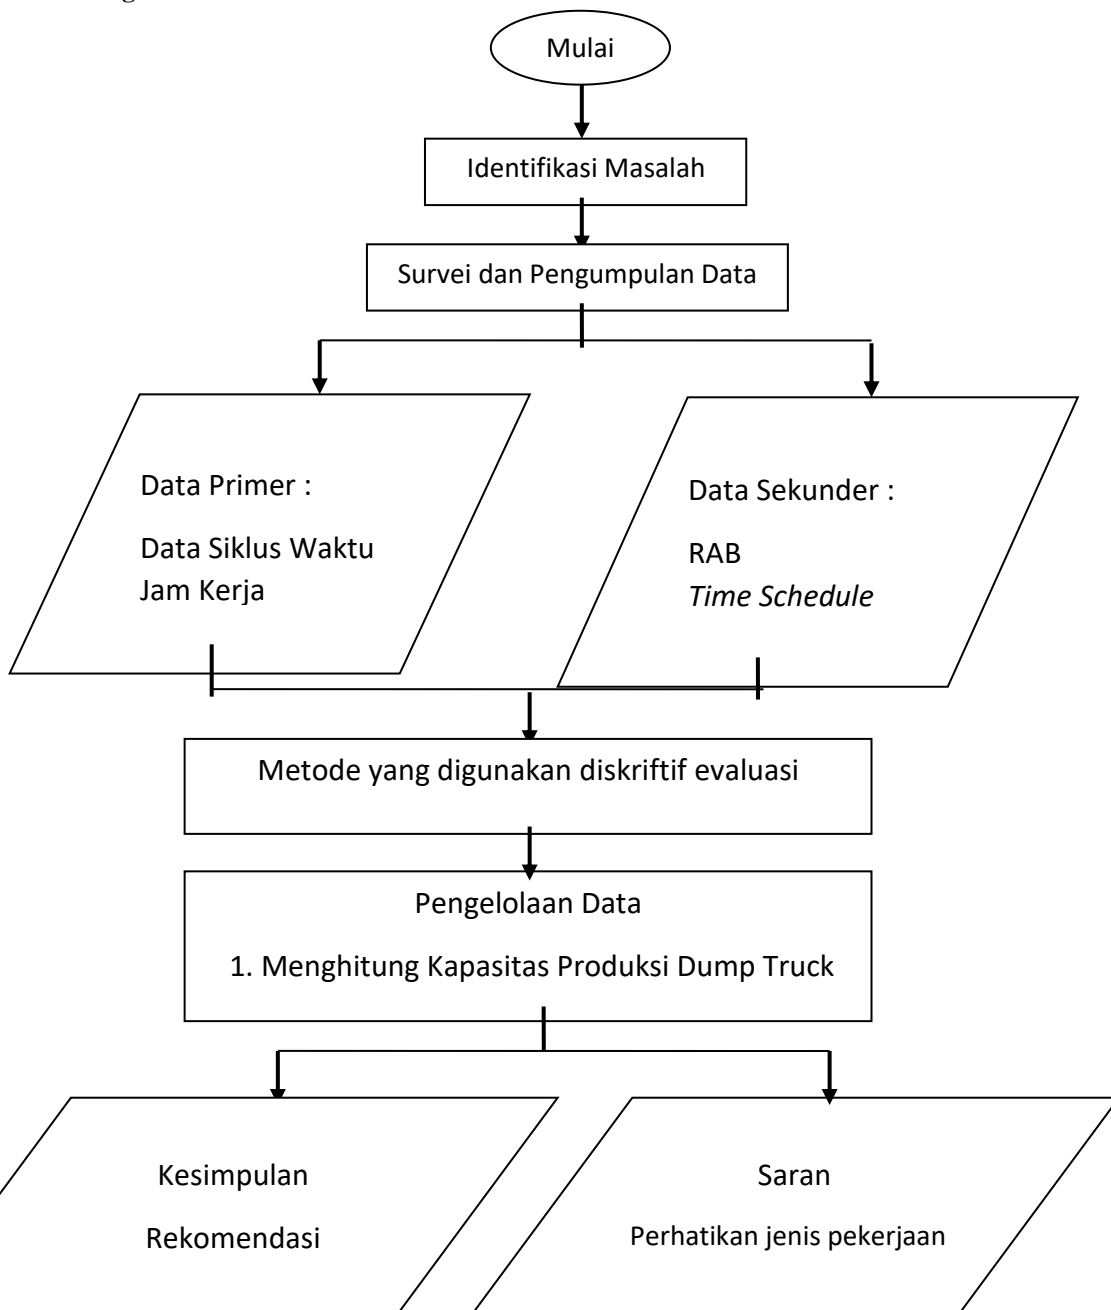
Mulai

Identifikasi Masalah

Survei dan Pengumpulan Data

Data Primer :

Data Siklus Waktu
Jam Kerja

Data Sekunder :

RAB
*Time Schedule*

Metode yang digunakan diskriftif evaluasi

Pengelolaan Data

1. Menghitung Kapasitas Produksi Dump Truck

Kesimpulan

Rekomendasi

Saran

Perhatikan jenis pekerjaan